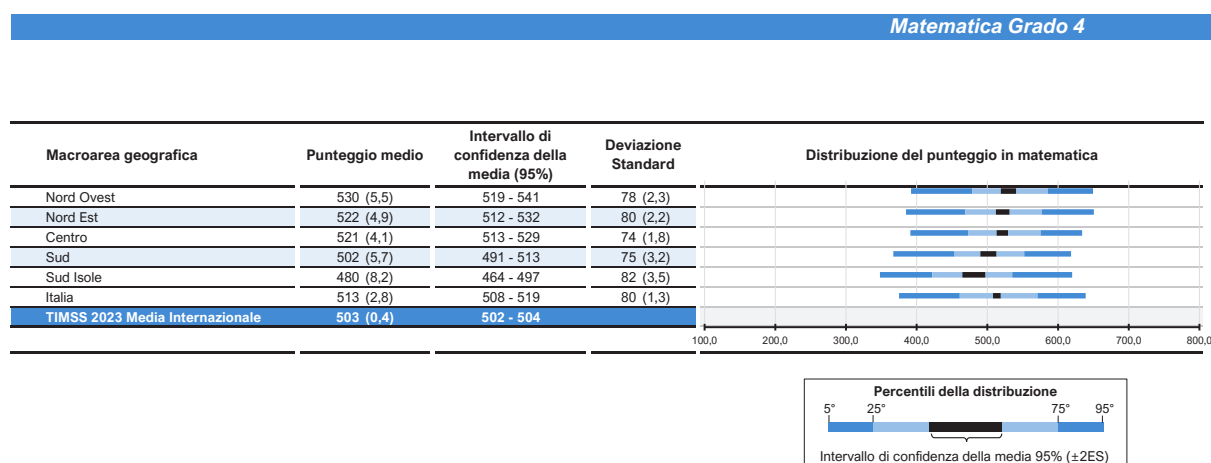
Matematica Grado 4

| Macroarea geografica | Punteggio medio | Intervallo di confidenza della media (95%) | Deviazione Standard |
|---|---|---|---|
| Nord Ovest | 530 (5,5) | 519 - 541 | 78 (2,3) |
| Nord Est | 522 (4,9) | 512 - 532 | 80 (2,2) |
| Centro | 521 (4,1) | 513 - 529 | 74 (1,8) |
| Sud | 502 (5,7) | 491 - 513 | 75 (3,2) |
| Sud Isole | 480 (8,2) | 464 - 497 | 82 (3,5) |
| Italia | 513 (2,8) | 508 - 519 | 80 (1,3) |
| TIMSS 2023 Media Internazionale | 503 (0,4) | 502 - 504 | |

Distribuzione del punteggio in matematica

100,0 200,0 300,0 400,0 500,0 600,0 700,0 800,0

Percentili della distribuzione
5° 25° 75° 95°
Intervallo di confidenza della media 95% (±2ES)